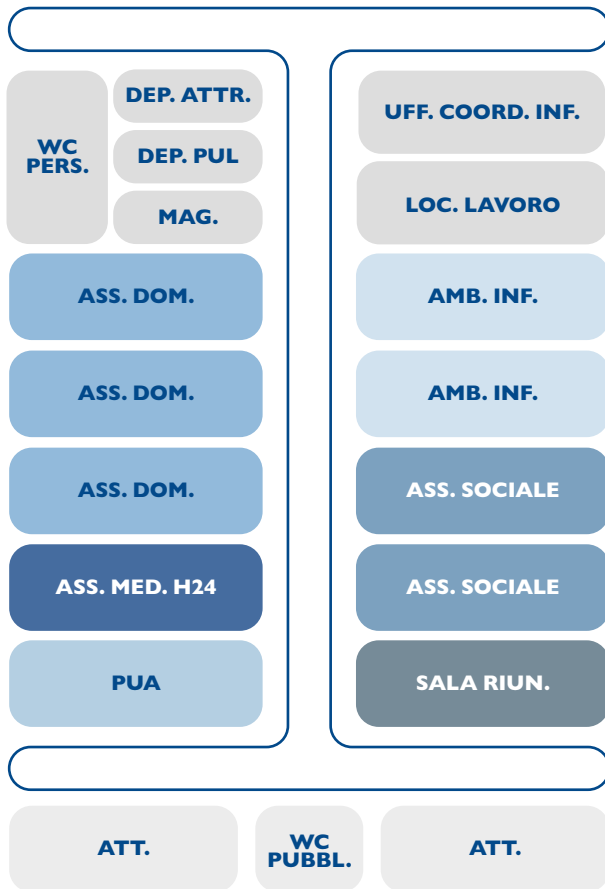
WC PERS.

DEP. ATTR.

DEP. PUL

MAG.

ASS. DOM.

ASS. DOM.

ASS. DOM.

ASS. MED. H24

PUA

UFF. COORD. INF.

LOC. LAVORO

AMB. INF.

AMB. INF.

ASS. SOCIALE

ASS. SOCIALE

SALA RIUN.

ATT.

WC PUBBL.

ATT.